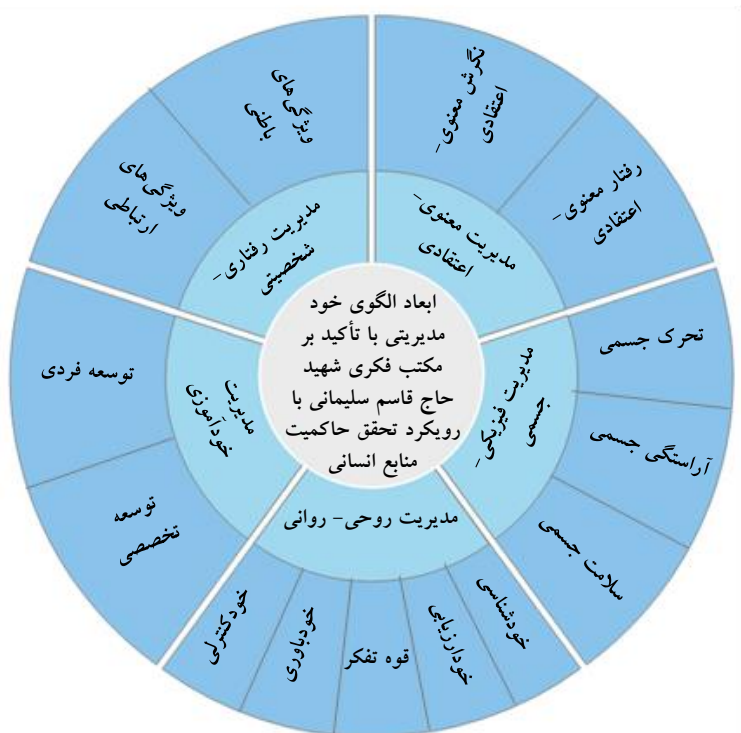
ابعاد الگوی خود مدیریتی با تأکید بر مکتب فکری شهید حاج قاسم سلیمانی با رویکرد تحقق حاکمیت منابع انسانی

مدیریت معنوی- اعتقادی

نگرش معنوی- اعتقادی

رفتار معنوی- اعتقادی

مدیریت فیزیکی- جسمی

تحرک جسمی

آراستگی جسمی

سلامت جسمی

مدیریت روحی- روانی

خودشناسی

خودارزیابی

قوه تفکر

خودباوری

خودکنترلی

مدیریت خودآموزی

توسعه فردی

توسعه تخصصی

مدیریت رفتاری- شخصیتی

ویژگی های باطنی

ویژگی های ارتباطی